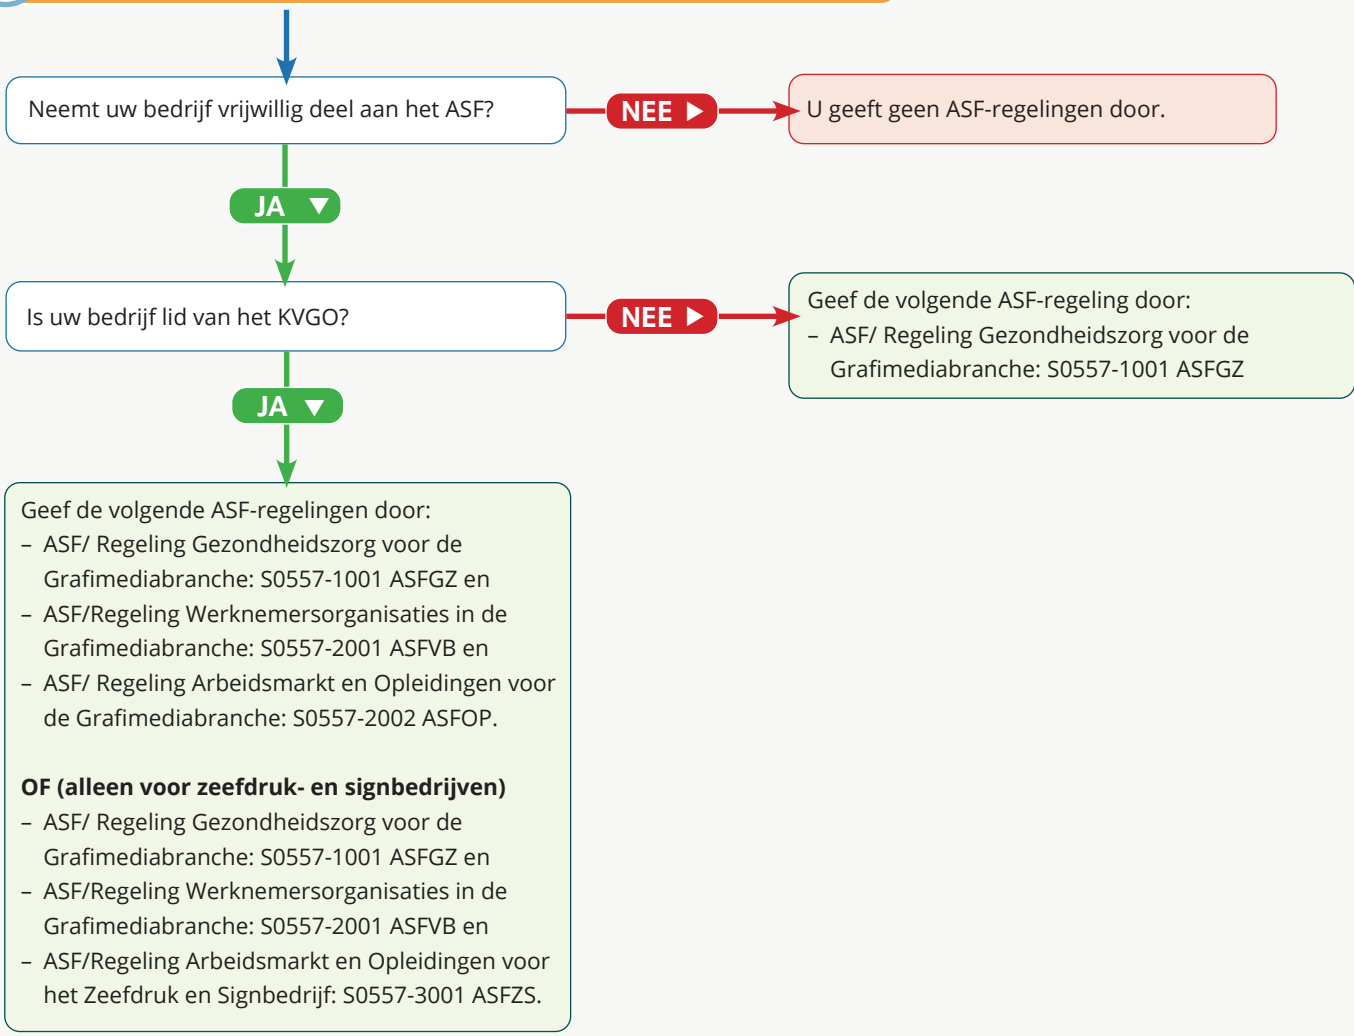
Neemt uw bedrijf vrijwillig deel aan het ASF?

NEE

U geeft geen ASF-regelingen door.

JA

Is uw bedrijf lid van het KVGO?

NEE

Geef de volgende ASF-regeling door:
– ASF/ Regeling Gezondheidszorg voor de Grafimediabranche: S0557-1001 ASFGZ

JA

Geef de volgende ASF-regelingen door:
– ASF/ Regeling Gezondheidszorg voor de Grafimediabranche: S0557-1001 ASFGZ en
– ASF/Regeling Werknemersorganisaties in de Grafimediabranche: S0557-2001 ASFVB en
– ASF/ Regeling Arbeidsmarkt en Opleidingen voor de Grafimediabranche: S0557-2002 ASFOP.

**OF (alleen voor zeefdruk- en signbedrijven)**
– ASF/ Regeling Gezondheidszorg voor de Grafimediabranche: S0557-1001 ASFGZ en
– ASF/Regeling Werknemersorganisaties in de Grafimediabranche: S0557-2001 ASFVB en
– ASF/Regeling Arbeidsmarkt en Opleidingen voor het Zeefdruk en Signbedrijf: S0557-3001 ASFZS.